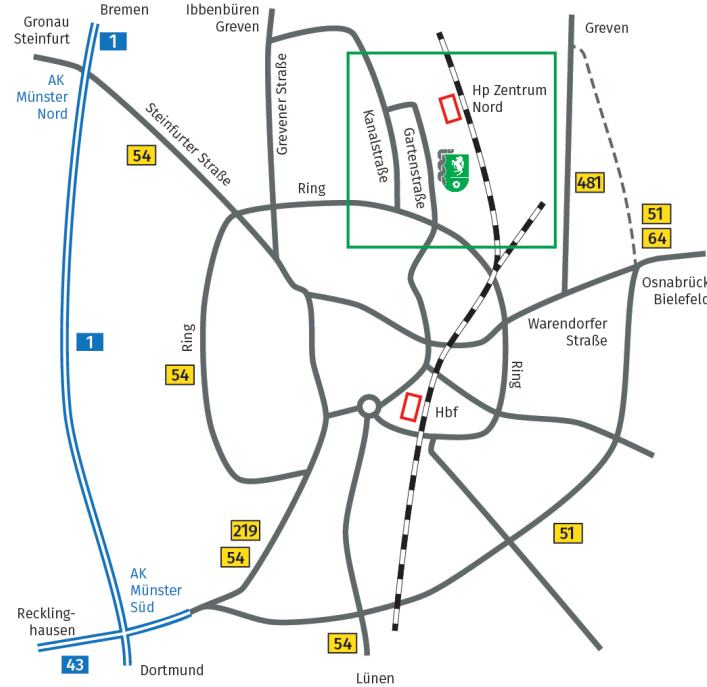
Gronau
Steinfurt

Bremen

1

Ibbenbüren
Greven

Greven

AK
Münster
Nord

Steinfurter Straße

Grevener Straße

Kanalstraße

Gartenstraße

Hp Zentrum
Nord

54

Ring

481

51

64

Osnabrück
Bielefeld

Ring

1

54

Warendorfer
Straße

Ring

Hbf

219

54

51

AK
Münster
Süd

Recklinghausen

43

Dortmund

54

Lünen